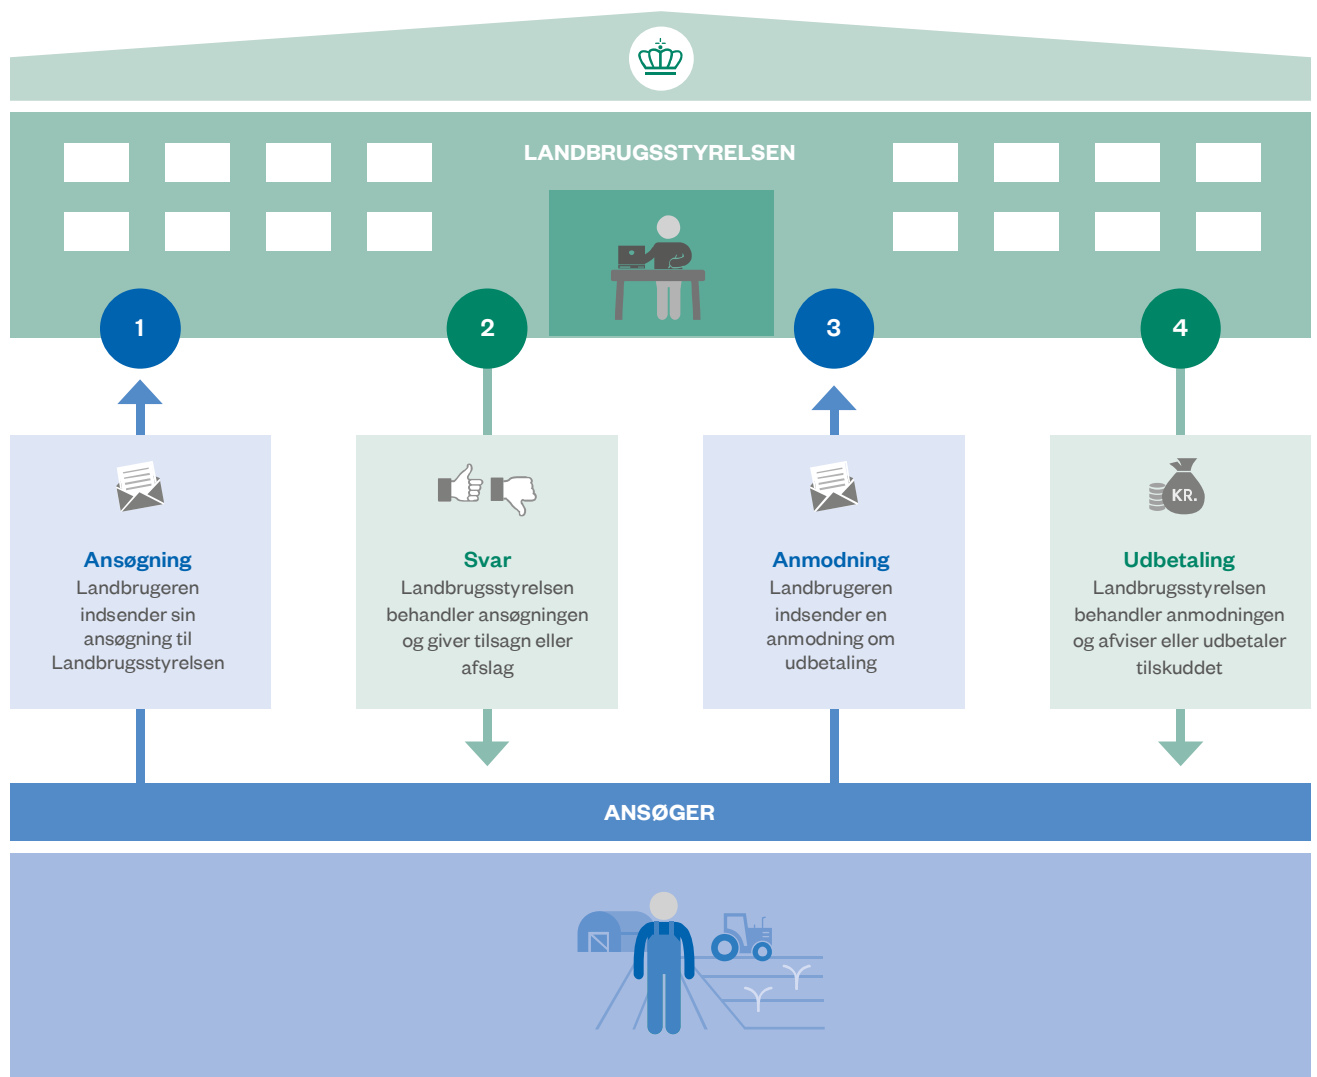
LANDBRUGSSTYRELSEN

1

2

3

4

Ansøgning
Landbrugeren indsender sin ansøgning til Landbrugsstyrelsen

Svar
Landbrugsstyrelsen behandler ansøgningen og giver tilsagn eller afslag

Anmodning
Landbrugeren indsender en anmodning om udbetaling

KR.

Udbetaling
Landbrugsstyrelsen behandler anmodningen og afviser eller udbetaler tilskuddet

ANSØGER